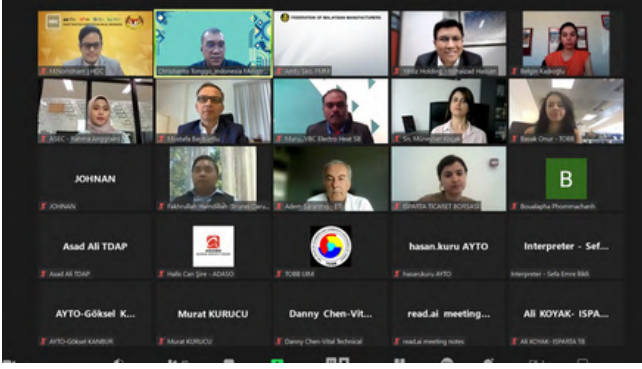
FEDERATION OF MALAYSIAN MANUFACTURERS

Ali Norhisham | HDC
Christianto Tonggo_Indonesia Halal
Jordy Sim - FMM
OBBiz Holding - Shahzad Hassan
Belgin Kadioğlu

ASEC - Fatima Anggraeni
Mustafa Baydemir
Manoj VBC Electro Heat SB
Sn. Münevver Koçak
Basak Onur - TOBB

JOHNAN
JOHNAN
Fakhrullah Hamdillah (Brunei Daru...
Adem Karaman - ITS
ISPARTA TICARET BORSASI
B
Boualapha Phommachanh

Asad Ali TDAP
Asad Ali TDAP
Halis Can Şire - ADASO
TOBB UIM
hasan.kuru AYTO
hasan.kuru AYTO
Interpreter - Sef...
Interpreter - Sefa Emre Bildi

AYTO-Göksel K...
AYTO-Göksel KANBUR
Murat KURUCU
Murat KURUCU
Danny Chen-Vit...
Danny Chen-Vital Technical
read.ai meeting...
read.ai meeting notes
Ali KOYAK- ISPA...
Ali KOYAK- ISPARTA TB